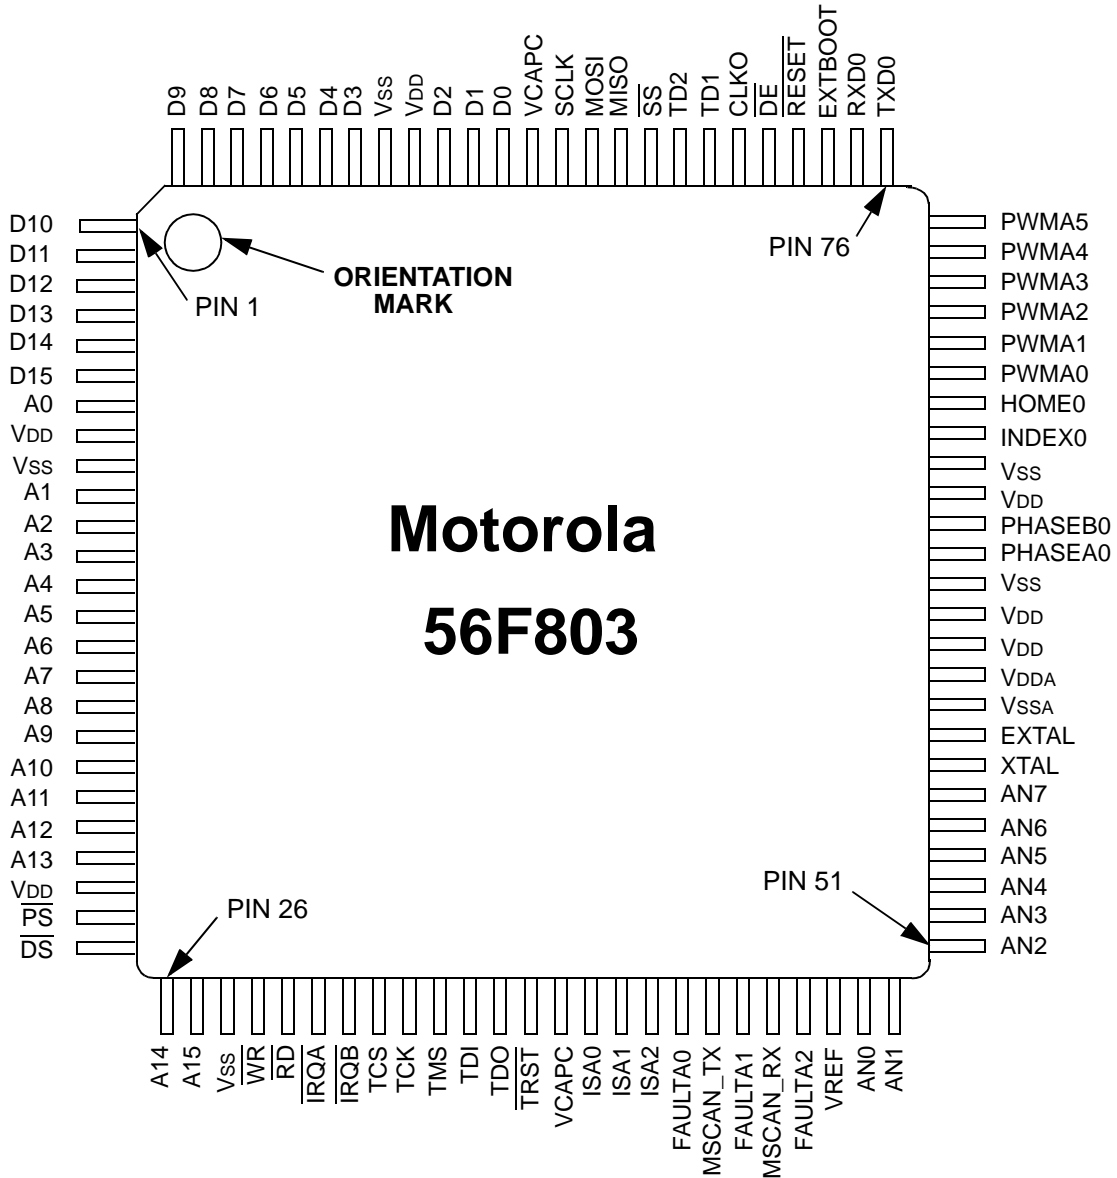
D9 D8 D7 D6 D5 D4 D3 VSS VDD D2 D1 D0 VCAPC SCLK MOSI MISO $\overline{SS}$ TD2 TD1 CLKO $\overline{DE}$ $\overline{RESET}$ EXTBOOT RXD0 TXD0

D10
D11
D12
D13
D14
D15
A0
VDD
VSS
A1
A2
A3
A4
A5
A6
A7
A8
A9
A10
A11
A12
A13
VDD
$\overline{PS}$
$\overline{DS}$

PIN 1

ORIENTATION MARK

PIN 76

Motorola

56F803

PWMA5
PWMA4
PWMA3
PWMA2
PWMA1
PWMA0
HOME0
INDEX0
VSS
VDD
PHASEB0
PHASEA0
VSS
VDD
VDD
VDDA
VSSA
EXTAL
XTAL
AN7
AN6
AN5
AN4
AN3
AN2

PIN 51

PIN 26

A14 A15 VSS $\overline{WR}$ $\overline{RD}$ $\overline{IRQA}$ $\overline{IRQB}$ TCS TCK TMS TDI TDO $\overline{TRST}$ VCAPC ISA0 ISA1 ISA2 FAULTA0 MSCAN_TX FAULTA1 MSCAN_RX FAULTA2 VREF AN0 AN1